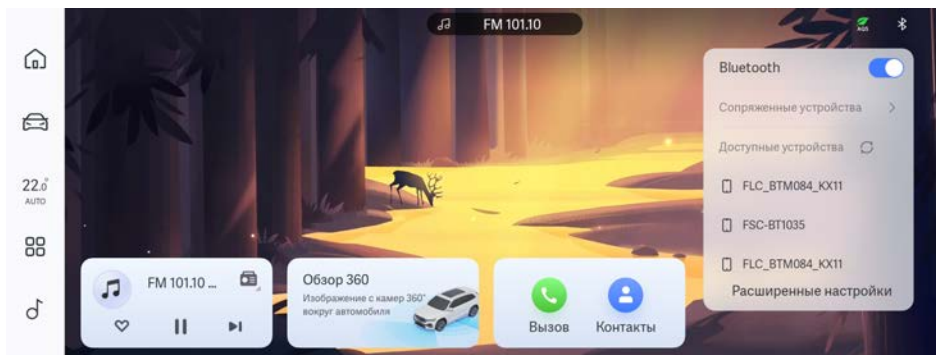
FM 101.10

22.0
AUTO

Bluetooth

Сопряженные устройства

Доступные устройства

FLC_BTM084_KX11

FSC-BT1035

FLC_BTM084_KX11

Расширенные настройки

FM 101.10 ...

Обзор 360
Изображение с камер 360° вокруг автомобиля

Вызов

Контакты